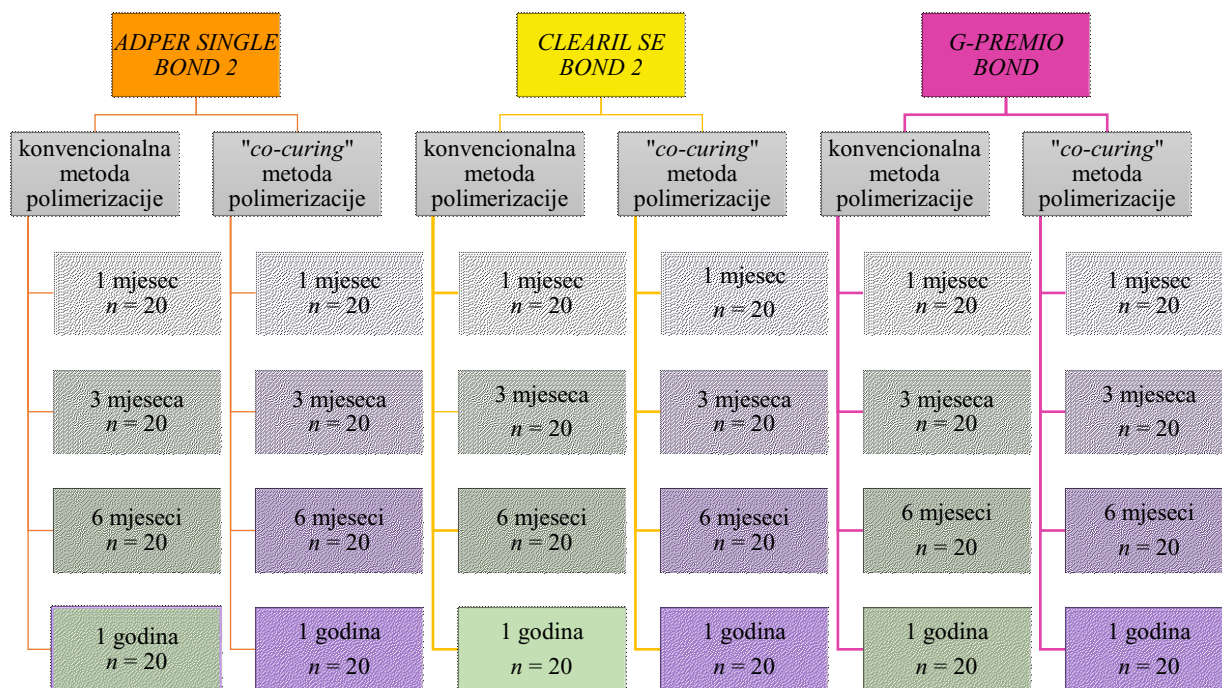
ADPER SINGLE BOND 2

konvencionalna metoda polimerizacije

1 mjesec
$n = 20$

3 mjeseca
$n = 20$

6 mjeseci
$n = 20$

1 godina
$n = 20$

"co-curing" metoda polimerizacije

1 mjesec
$n = 20$

3 mjeseca
$n = 20$

6 mjeseci
$n = 20$

1 godina
$n = 20$

CLEARIL SE BOND 2

konvencionalna metoda polimerizacije

1 mjesec
$n = 20$

3 mjeseca
$n = 20$

6 mjeseci
$n = 20$

1 godina
$n = 20$

"co-curing" metoda polimerizacije

1 mjesec
$n = 20$

3 mjeseca
$n = 20$

6 mjeseci
$n = 20$

1 godina
$n = 20$

G-PREMIO BOND

konvencionalna metoda polimerizacije

1 mjesec
$n = 20$

3 mjeseca
$n = 20$

6 mjeseci
$n = 20$

1 godina
$n = 20$

"co-curing" metoda polimerizacije

1 mjesec
$n = 20$

3 mjeseca
$n = 20$

6 mjeseci
$n = 20$

1 godina
$n = 20$